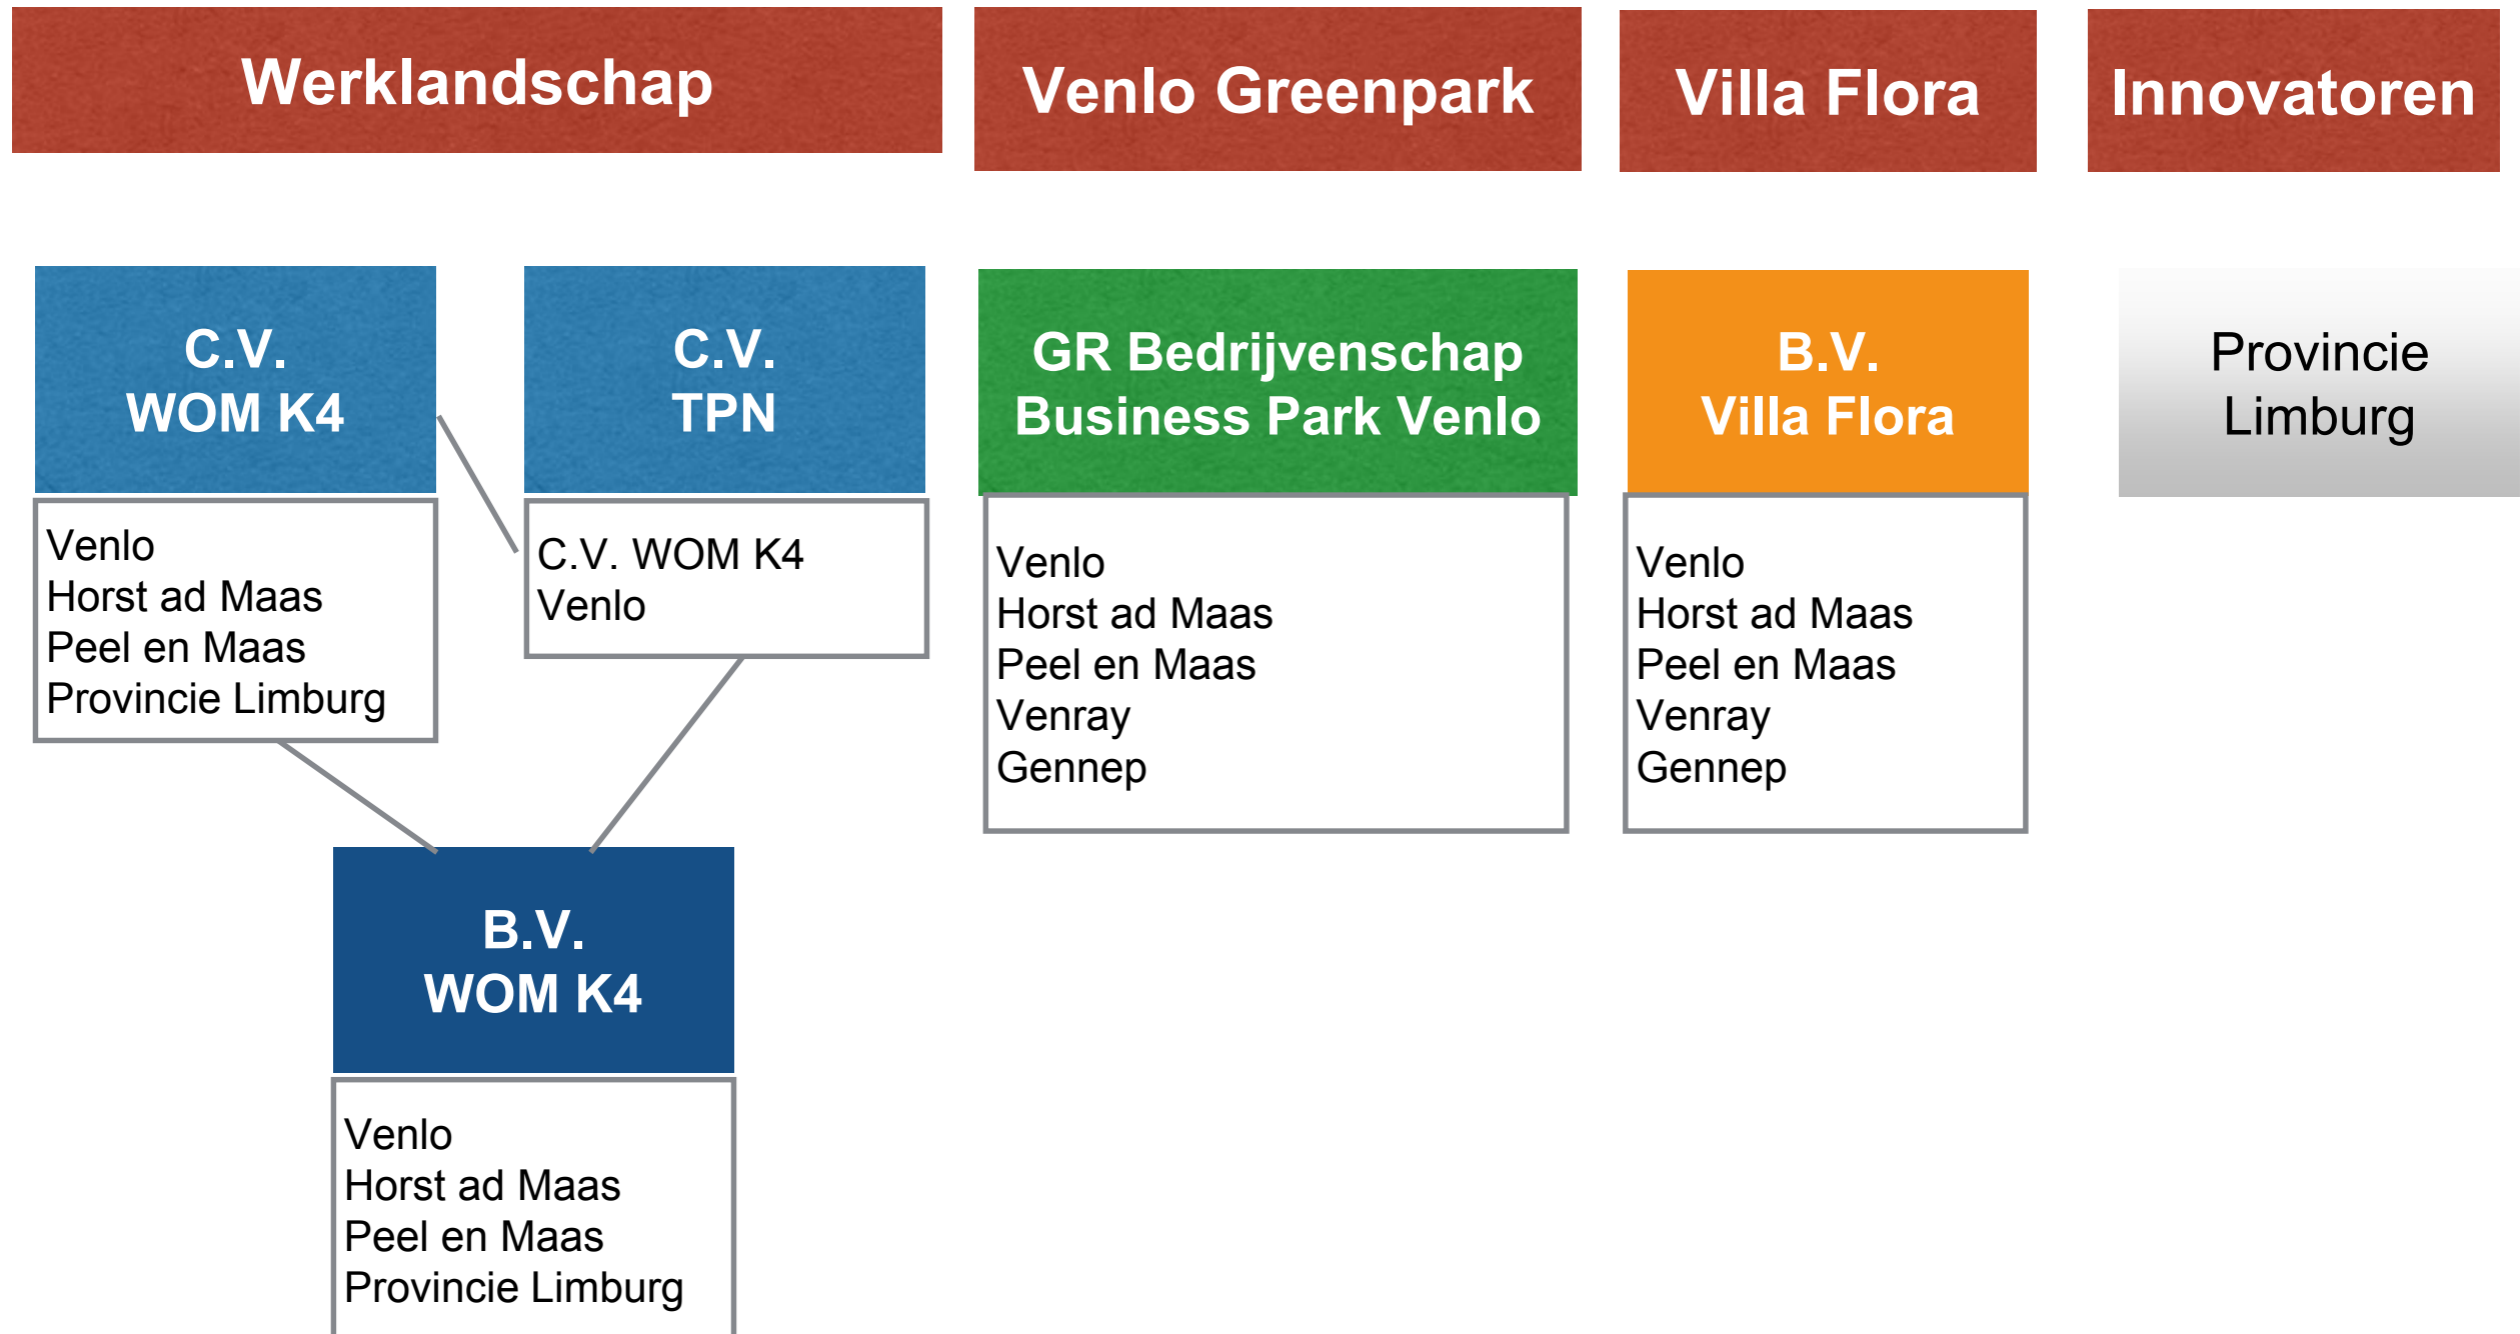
Werklandschap

Venlo Greenpark

Villa Flora

Innovatoren

C.V.
WOM K4

Venlo
Horst ad Maas
Peel en Maas
Provincie Limburg

C.V.
TPN

C.V. WOM K4
Venlo

B.V.
WOM K4

Venlo
Horst ad Maas
Peel en Maas
Provincie Limburg

GR Bedrijvenschap
Business Park Venlo

Venlo
Horst ad Maas
Peel en Maas
Venray
Gennep

B.V.
Villa Flora

Venlo
Horst ad Maas
Peel en Maas
Venray
Gennep

Provincie
Limburg